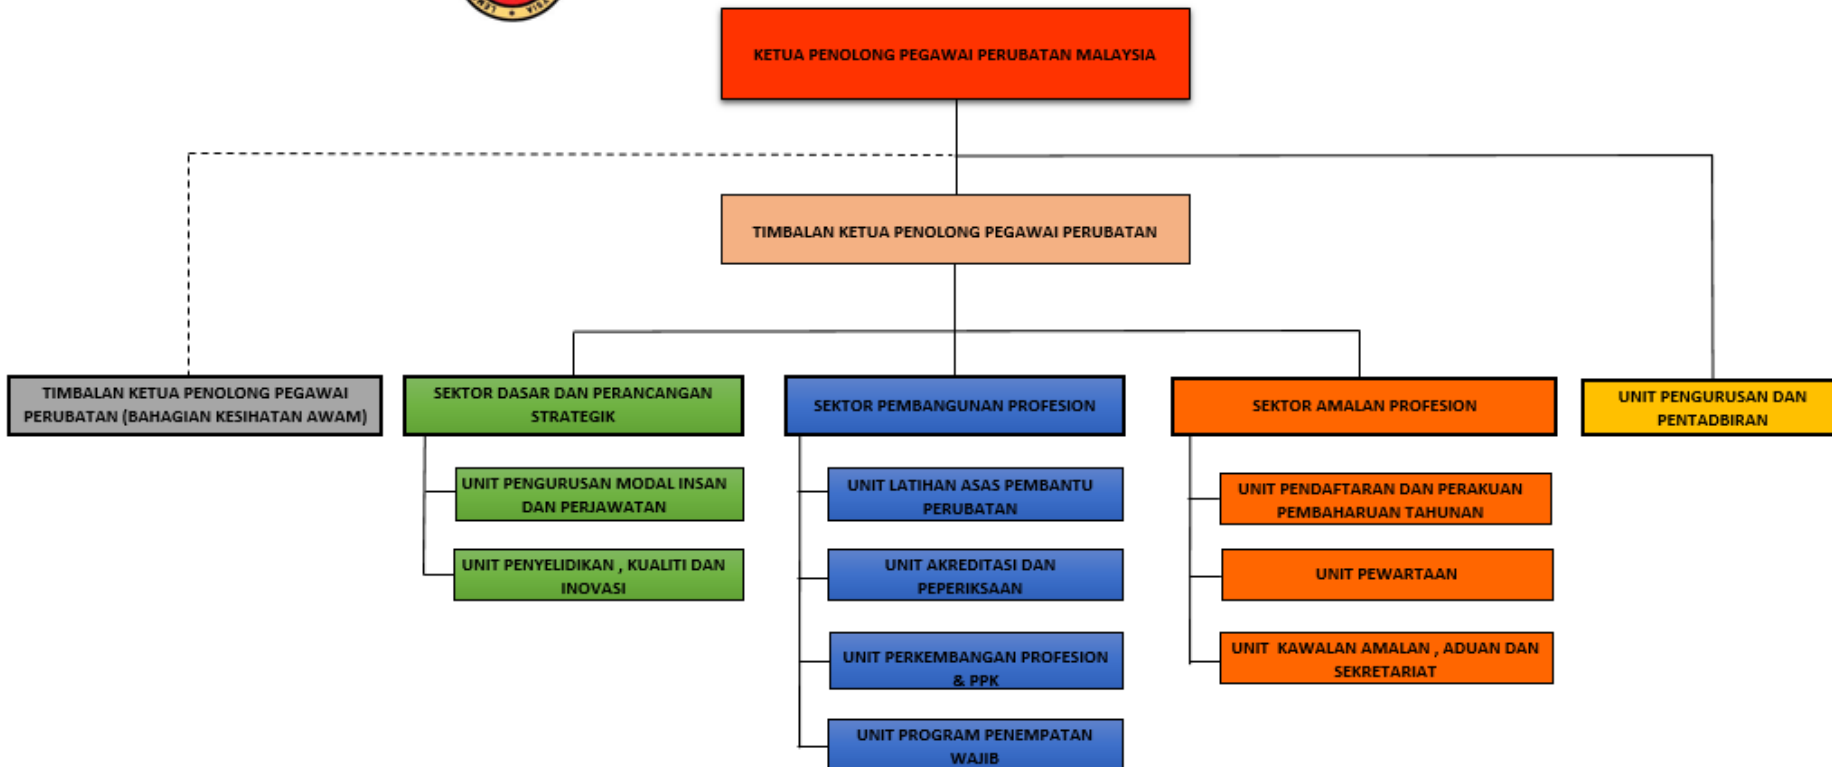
KETUA PENOLONG PEGAWAI PERUBATAN MALAYSIA

TIMBALAN KETUA PENOLONG PEGAWAI PERUBATAN

TIMBALAN KETUA PENOLONG PEGAWAI PERUBATAN (BAHAGIAN KESIHATAN AWAM)

SEKTOR DASAR DAN PERANCANGAN STRATEGIK

UNIT PENGURUSAN MODAL INSAN DAN PERJAWATAN

UNIT PENYELIDIKAN , KUALITI DAN INOVASI

SEKTOR PEMBANGUNAN PROFESION

UNIT LATIHAN ASAS PEMBANTU PERUBATAN

UNIT AKREDITASI DAN PEPERIKSAAN

UNIT PERKEMBANGAN PROFESION & PPK

UNIT PROGRAM PENEMPATAN WAJIB

SEKTOR AMALAN PROFESION

UNIT PENDAFTARAN DAN PERAKUAN PEMBAHARUAN TAHUNAN

UNIT PEWARTAAN

UNIT KAWALAN AMALAN , ADUAN DAN SEKRETARIAT

UNIT PENGURUSAN DAN PENTADBIRAN